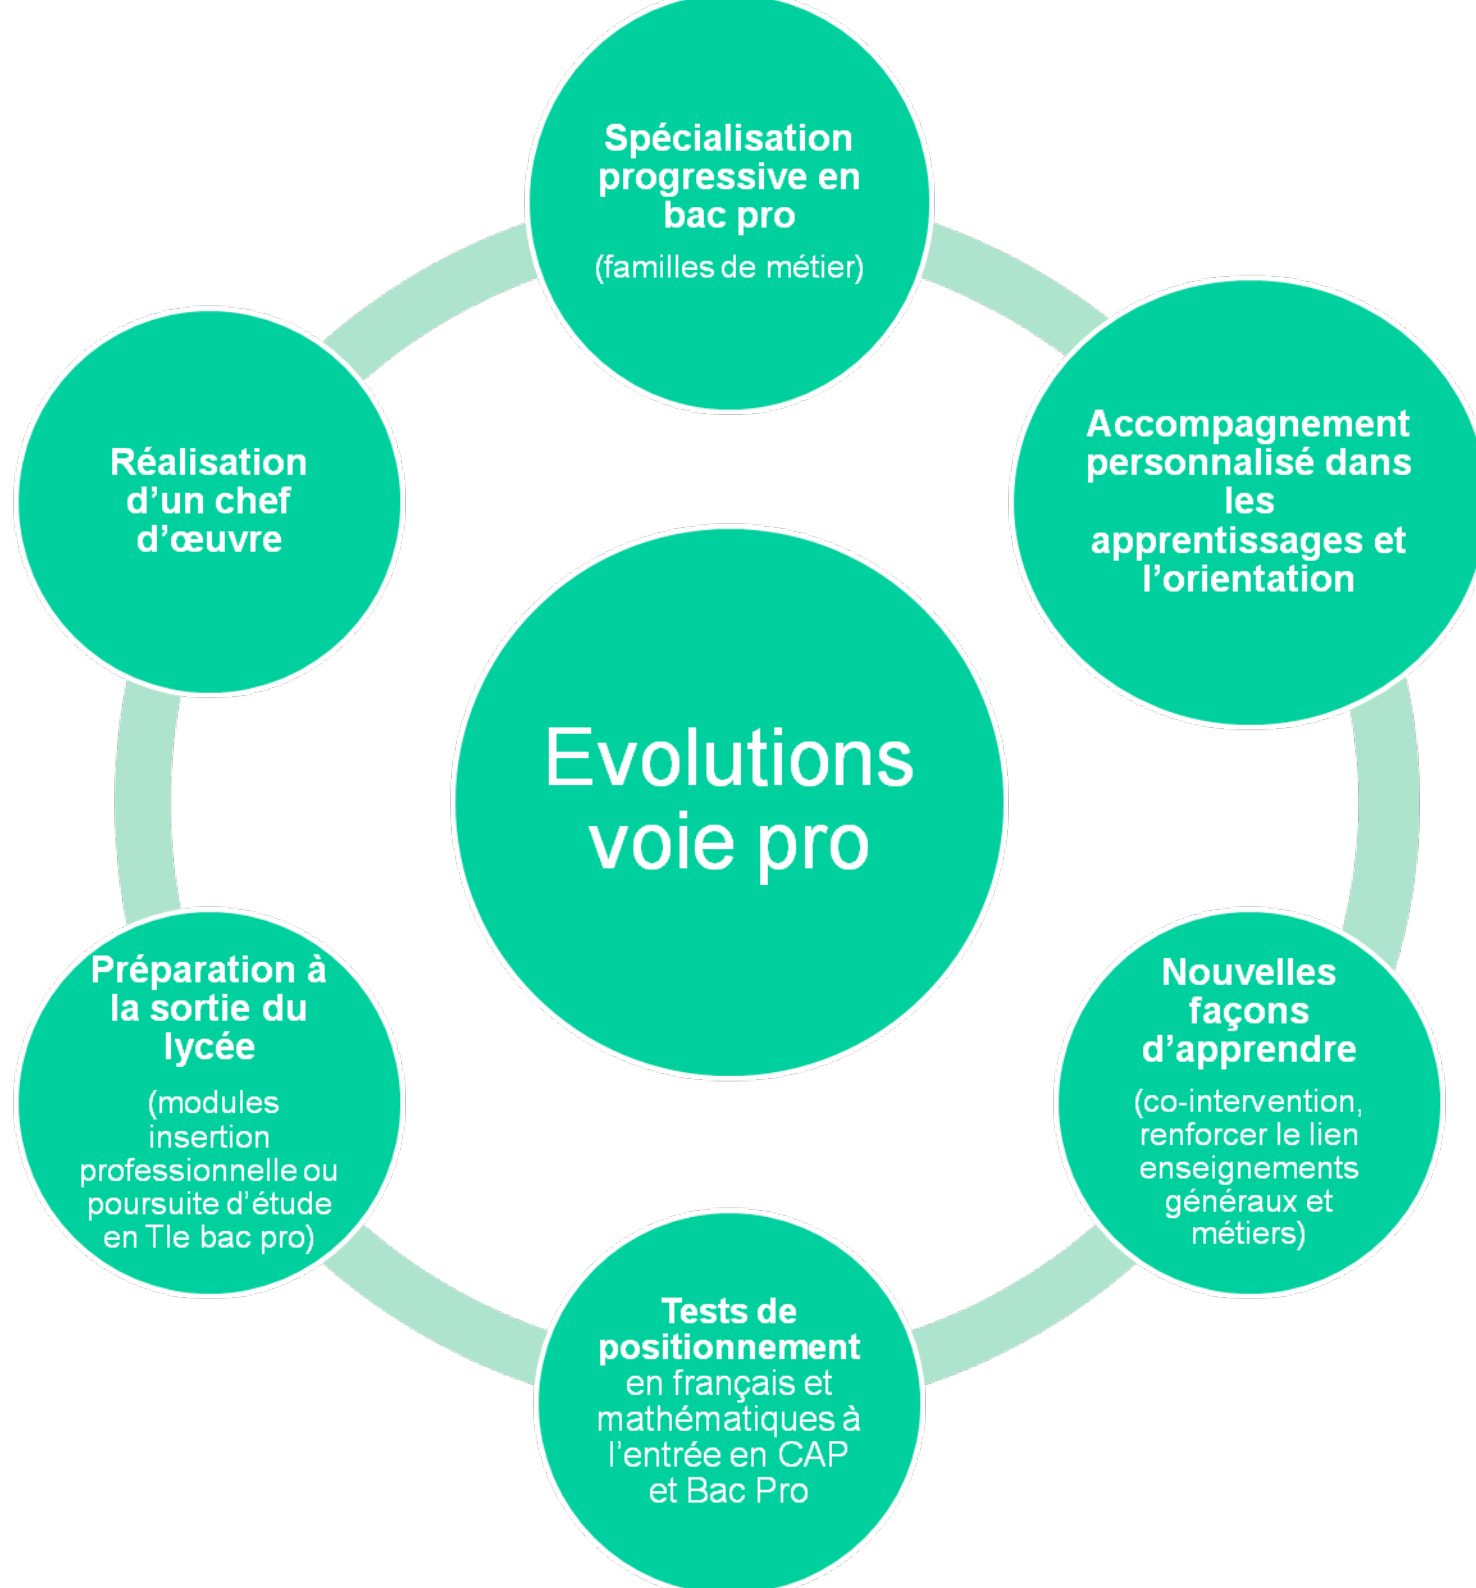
Evolutions voie pro

Spécialisation progressive en bac pro

(familles de métier)

Accompagnement personnalisé dans les apprentissages et l'orientation

Nouvelles façons d'apprendre

(co-intervention, renforcer le lien enseignements généraux et métiers)

Tests de positionnement en français et mathématiques à l'entrée en CAP et Bac Pro

Préparation à la sortie du lycée

(modules insertion professionnelle ou poursuite d'étude en Tle bac pro)

Réalisation d'un chef d'œuvre